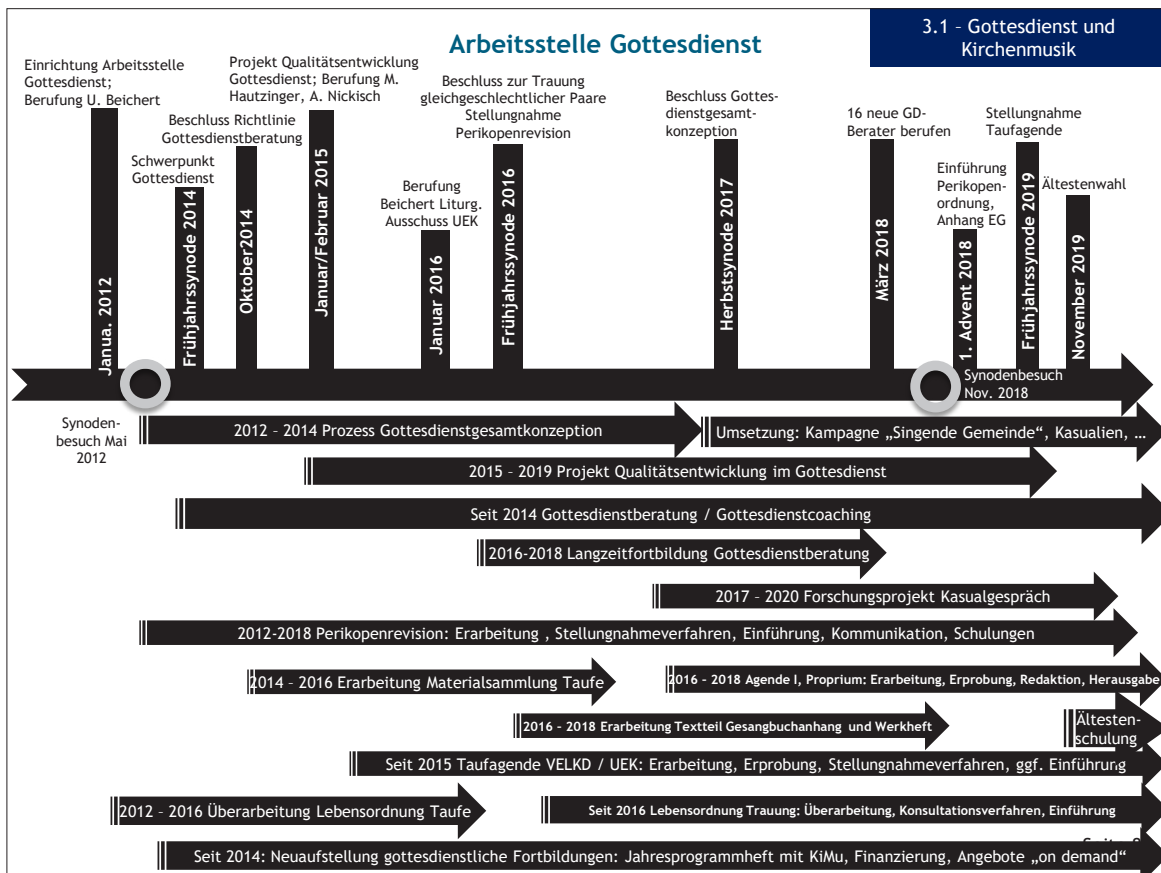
3.1 – Gottesdienst und Kirchenmusik

Arbeitsstelle Gottesdienst

Einrichtung Arbeitsstelle Gottesdienst; Berufung U. Beichert

Janua. 2012

Schwerpunkt Gottesdienst

Frühjahrssynode 2014

Beschluss Richtlinie Gottesdienstberatung

Oktober2014

Projekt Qualitätsentwicklung Gottesdienst; Berufung M. Hautzinger, A. Nickisch

Januar/Februar 2015

Berufung Beichert Liturg. Ausschuss UEK

Januar 2016

Beschluss zur Trauung gleichgeschlechtlicher Paare Stellungnahme Perikopenrevision

Frühjahrssynode 2016

Beschluss Gottesdienstgesamtkonzeption

Herbstsynode 2017

16 neue GD-Berater berufen

März 2018

Einführung Perikopenordnung, Anhang EG

1. Advent 2018

Stellungnahme Taufagende

Frühjahrssynode 2019

Ältestenwahl

November 2019

Synodenbesuch Mai 2012

Synodenbesuch Nov. 2018

2012 – 2014 Prozess Gottesdienstgesamtkonzeption

Umsetzung: Kampagne „Singende Gemeinde“, Kasualien, …

2015 – 2019 Projekt Qualitätsentwicklung im Gottesdienst

Seit 2014 Gottesdienstberatung / Gottesdienstcoaching

2016-2018 Langzeitfortbildung Gottesdienstberatung

2017 – 2020 Forschungsprojekt Kasualgespräch

2012-2018 Perikopenrevision: Erarbeitung , Stellungnahmeverfahren, Einführung, Kommunikation, Schulungen

2014 – 2016 Erarbeitung Materialsammlung Taufe

2016 – 2018 Agende I, Proprium: Erarbeitung, Erprobung, Redaktion, Herausgabe

2016 – 2018 Erarbeitung Textteil Gesangbuchanhang und Werkheft

Ältestenschulung

Seit 2015 Taufagende VELKD / UEK: Erarbeitung, Erprobung, Stellungnahmeverfahren, ggf. Einführung

2012 – 2016 Überarbeitung Lebensordnung Taufe

Seit 2016 Lebensordnung Trauung: Überarbeitung, Konsultationsverfahren, Einführung

Seit 2014: Neuaufstellung gottesdienstliche Fortbildungen: Jahresprogrammheft mit KiMu, Finanzierung, Angebote „on demand“